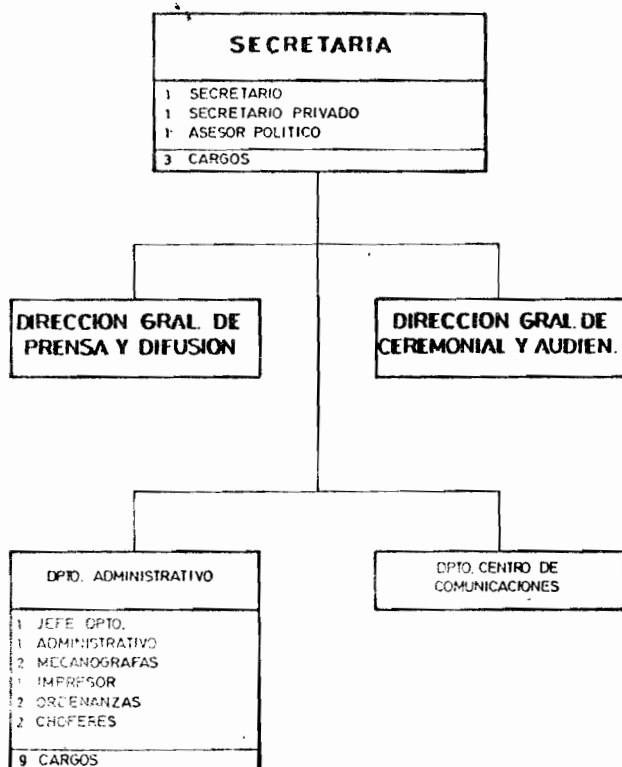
SECRETARIA

1 SECRETARIO
1 SECRETARIO PRIVADO
1 ASESOR POLITICO
3 CARGOS

DIRECCION GRAL. DE PRENSA Y DIFUSION

DIRECCION GRAL. DE CEREMONIAL Y AUDIEN.

DPTO. ADMINISTRATIVO

1 JEFE DPTO.
1 ADMINISTRATIVO
2 MECANOGRAFAS
1 IMPRESOR
2 ORDENANZAS
2 CHOFERES
9 CARGOS

DPTO. CENTRO DE COMUNICACIONES